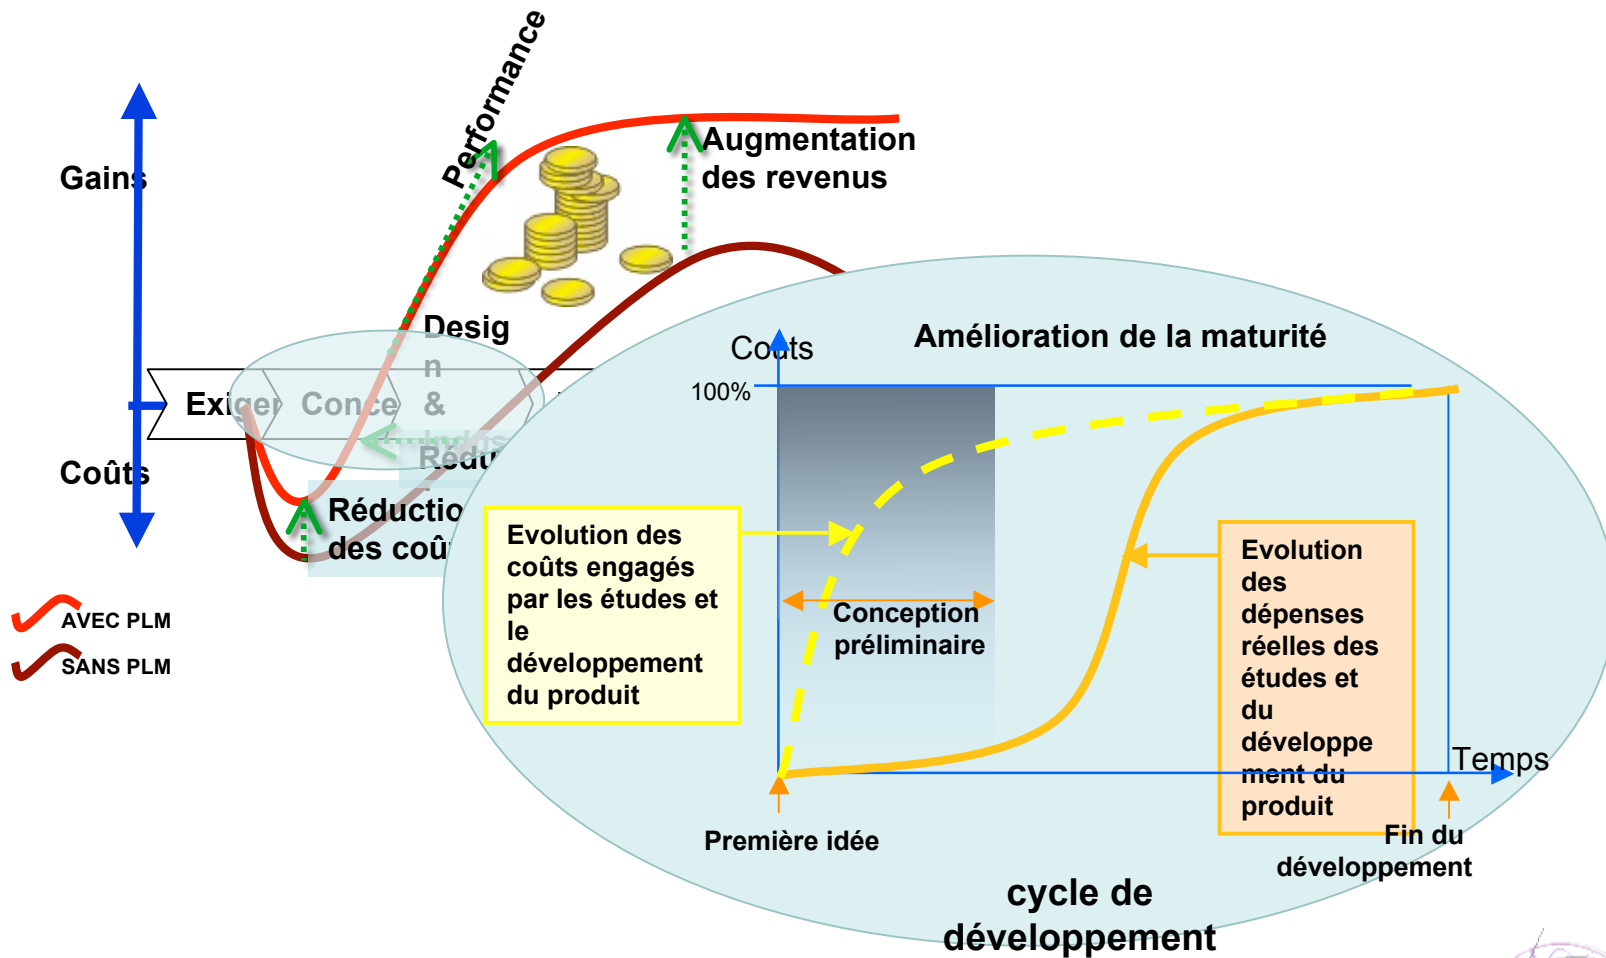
Performance

Gains

Augmentation des revenus

Desig n &

Exiger Conce

Coûts

Réductio des coû

AVEC PLM

SANS PLM

Coûts

Amélioration de la maturité

100%

Evolution des coûts engagés par les études et le développement du produit

Conception préliminaire

Evolution des dépenses réelles des études et du développement du produit

Temps

Première idée

Fin du développement

cycle de développement